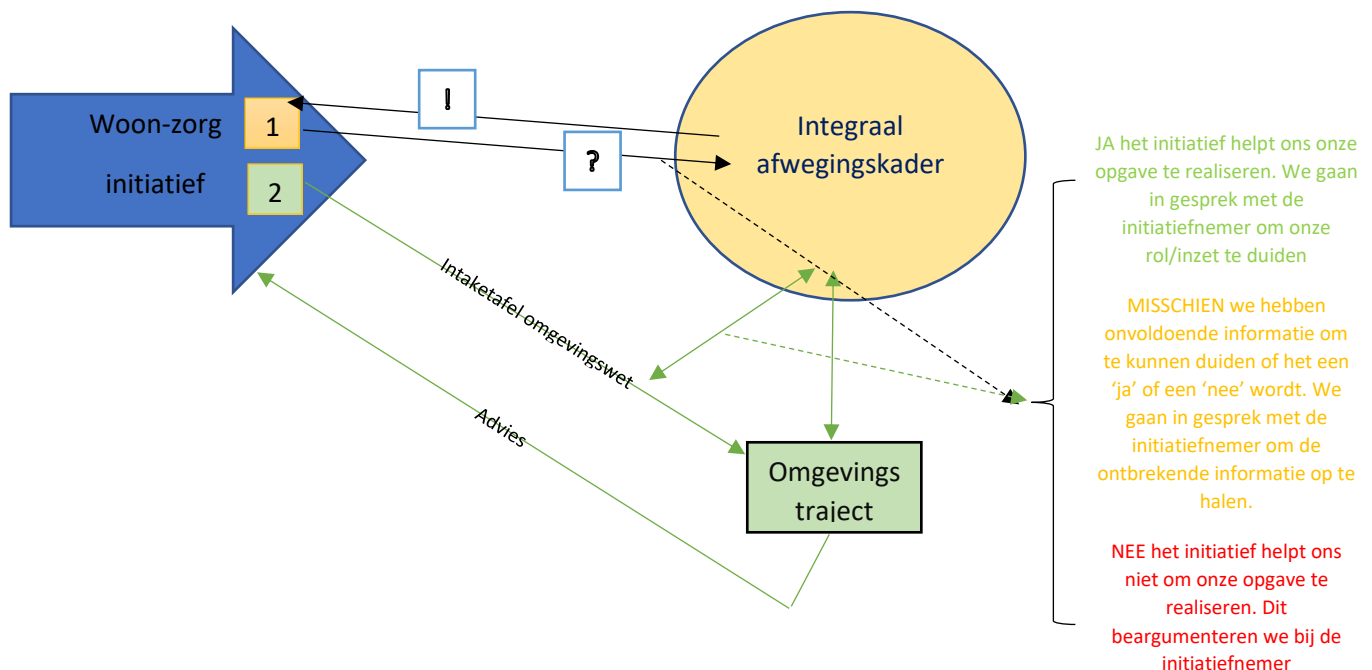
Woon-zorg

initiatief

1

2

!

?

Integraal afwegingskader

Intaketafel omgevingswet

Advies

Omgevings traject

JA het initiatief helpt ons onze opgave te realiseren. We gaan in gesprek met de initiatiefnemer om onze rol/inzet te duiden

MISSCHIEN we hebben onvoldoende informatie om te kunnen duiden of het een 'ja' of een 'nee' wordt. We gaan in gesprek met de initiatiefnemer om de ontbrekende informatie op te halen.

NEE het initiatief helpt ons niet om onze opgave te realiseren. Dit beargumenteren we bij de initiatiefnemer